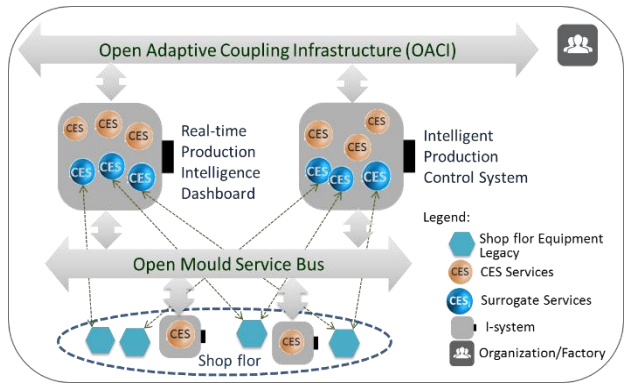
Open Adaptive Coupling Infrastructure (OACI)

CES CES CES CES CES CES

Real-time Production Intelligence Dashboard

CES CES CES CES CES CES

Intelligent Production Control System

Legend:

Shop flor Equipment Legacy

CES CES Services

CES Surrogate Services

I-system

Organization/Factory

Open Mould Service Bus

CES CES

Shop flor